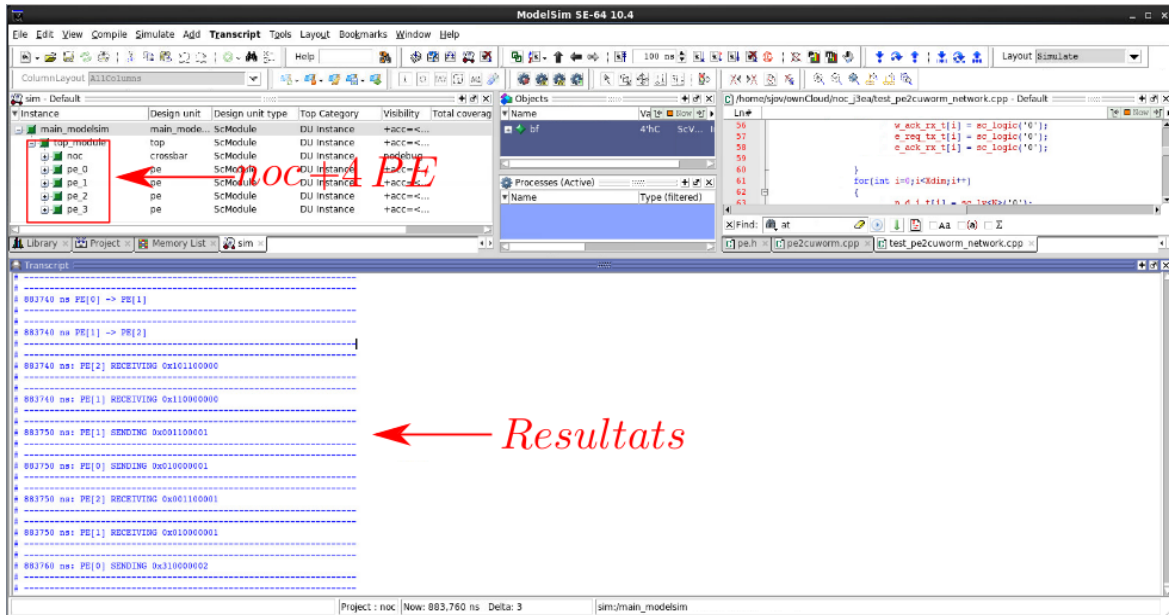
ModelSim SE-64 10.4

File Edit View Compile Simulate Add Transcript Tools Layout Bookmarks Window Help

Help

100 ns

Layout Simulate

ColumnLayout AllColumns

sim - Default

| Instance | Design unit | Design unit type | Top Category | Visibility | Total coverag |
|---|---|---|---|---|---|
| main_modelsim | main_mode... | ScModule | DU Instance | +acc=<... | |
| top_module | top | ScModule | DU Instance | +acc=<... | |
| noc | crossbar | ScModule | DU Instance | -nodebug | |
| pe_0 | pe | ScModule | DU Instance | +acc=<... | |
| pe_1 | pe | ScModule | DU Instance | +acc=<... | |
| pe_2 | pe | ScModule | DU Instance | +acc=<... | |
| pe_3 | pe | ScModule | DU Instance | +acc=<... | |

noc+4 PE

Library Project Memory List sim

Objects

| Name | Va | Slow |
|---|---|---|
| bf | 4'hC | ScV... |

Processes (Active)

| Name | Type (filtered) |
|---|---|

/home/sjov/ownCloud/noc_j3ea/test_pe2cuworm_network.cpp - Default

Ln#
56 w_ack_rx_t[i] = sc_logic('0');
57 e_req_tx_t[i] = sc_logic('0');
58 e_ack_rx_t[i] = sc_logic('0');
59
60 }
61 for(int i=0;i<Xdim;i++)
62 {
63 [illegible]

Find: at Aa (a) Σ

pe.h pe2cuworm.cpp test_pe2cuworm_network.cpp

Transcript

# ------------------------------------------------
# 883740 ns PE[0] -> PE[1]
# ------------------------------------------------
# 883740 ns PE[1] -> PE[2]
# ------------------------------------------------
# 883740 ns: PE[2] RECEIVING 0x101100000
# ------------------------------------------------
# 883740 ns: PE[1] RECEIVING 0x110000000
# ------------------------------------------------
# 883750 ns: PE[1] SENDING 0x001100001
# ------------------------------------------------
# 883750 ns: PE[0] SENDING 0x010000001
# ------------------------------------------------
# 883750 ns: PE[3] RECEIVING 0x001100001
# ------------------------------------------------
# 883750 ns: PE[1] RECEIVING 0x010000001
# ------------------------------------------------
# 883760 ns: PE[0] SENDING 0x310000002
# ------------------------------------------------

Resultats

Project : noc Now: 883,760 ns Delta: 3 sim:/main_modelsim